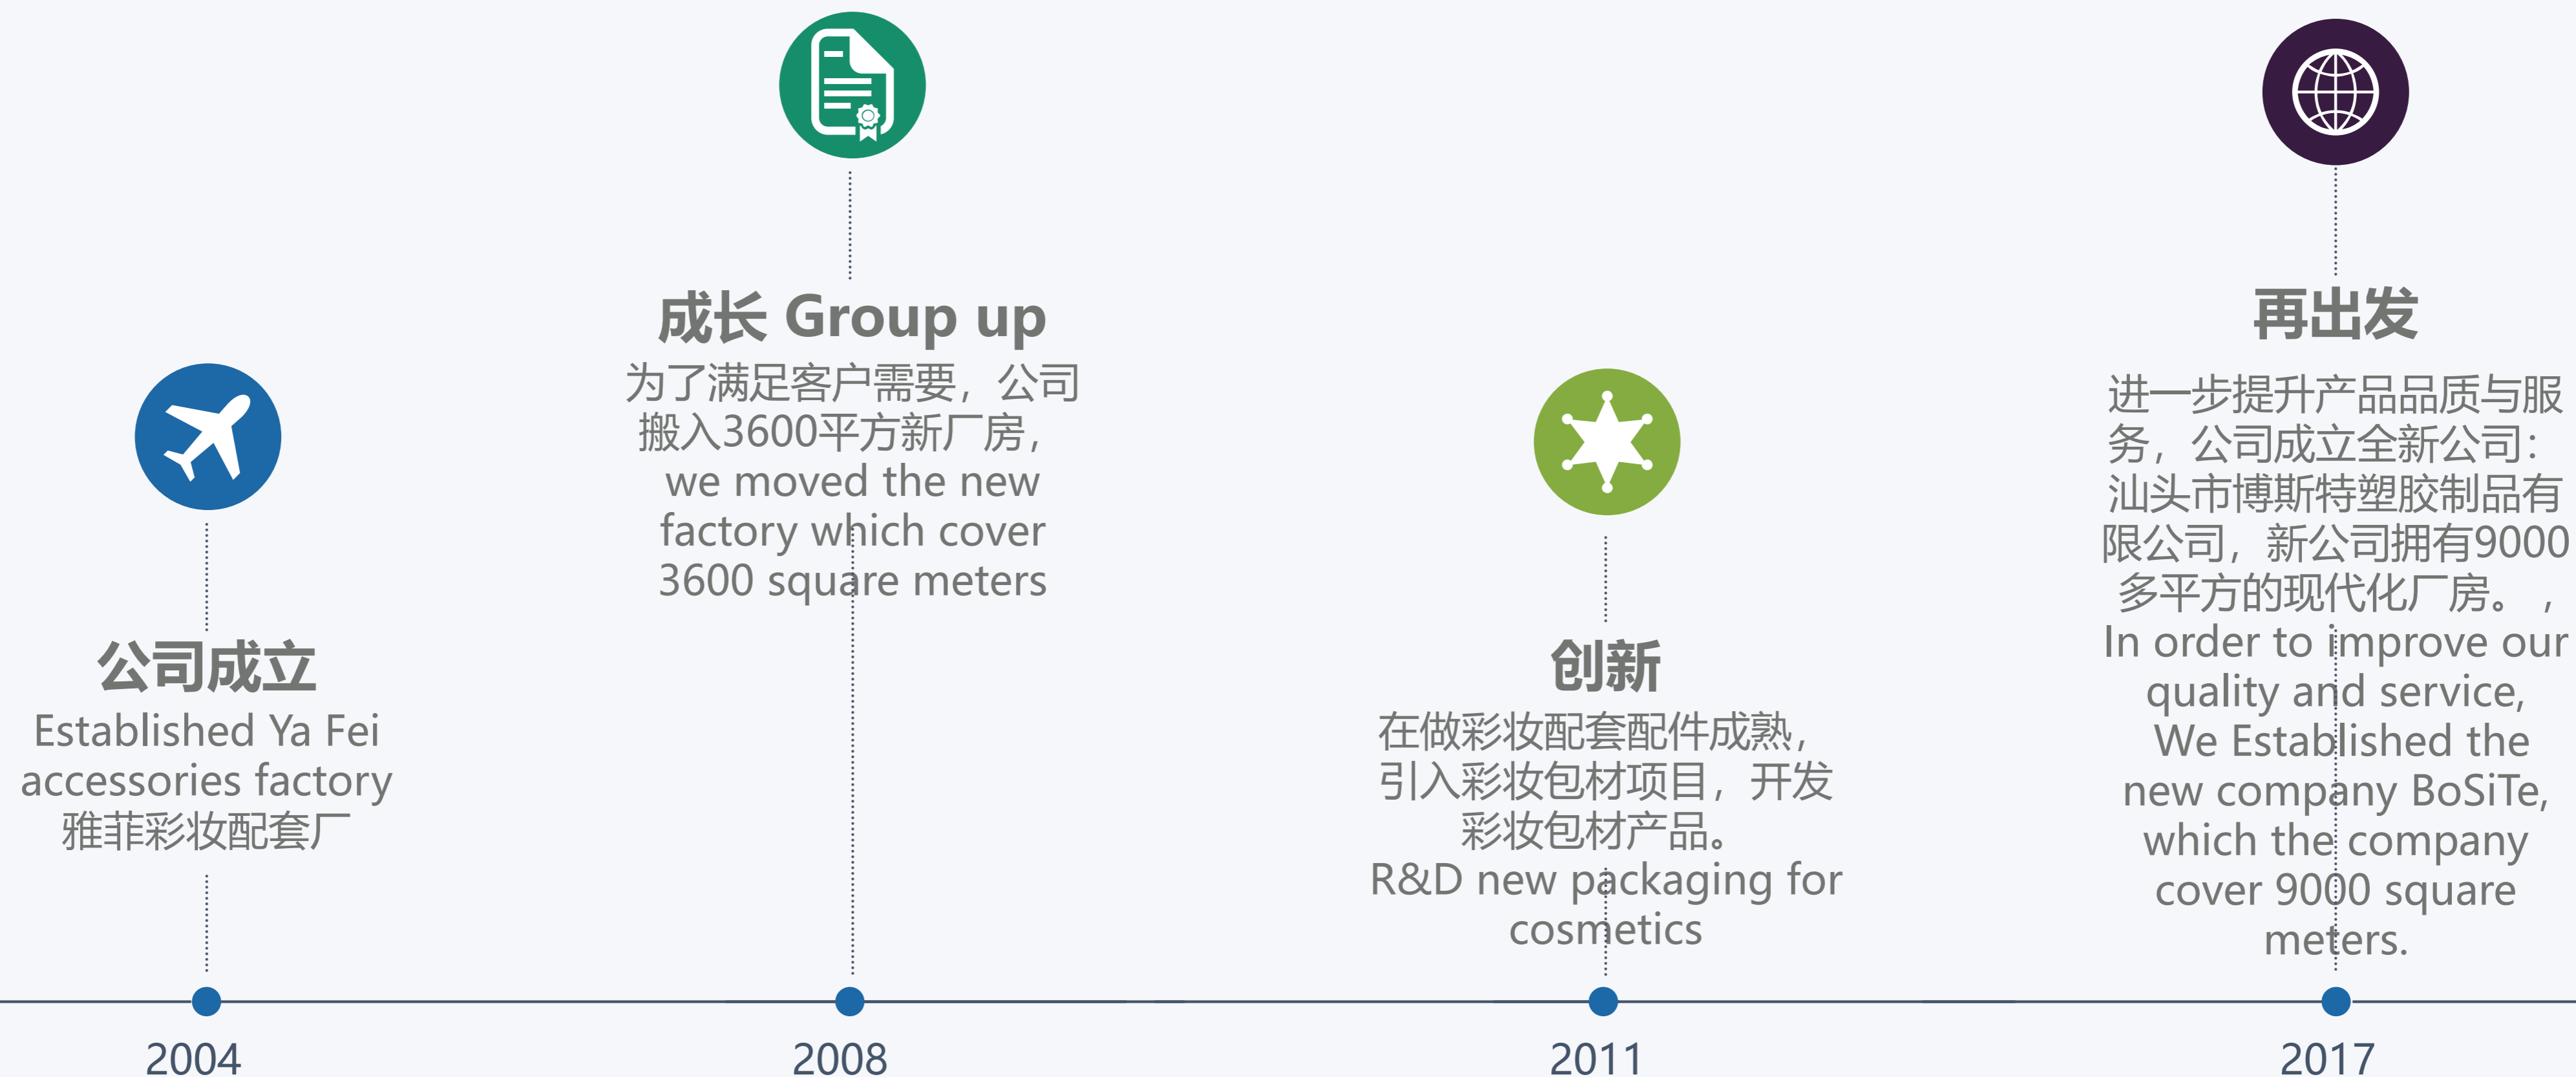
公司成立

Established Ya Fei accessories factory 雅菲彩妆配套厂

成长 Group up

为了满足客户需要，公司搬入3600平方新厂房，we moved the new factory which cover 3600 square meters

创新

在做彩妆配套配件成熟，引入彩妆包材项目，开发彩妆包材产品。R&D new packaging for cosmetics

再出发

进一步提升产品品质与服务，公司成立全新公司：汕头市博斯特塑胶制品有限公司，新公司拥有9000多平方的现代化厂房。，In order to improve our quality and service, We Established the new company BoSiTe, which the company cover 9000 square meters.

2004

2008

2011

2017